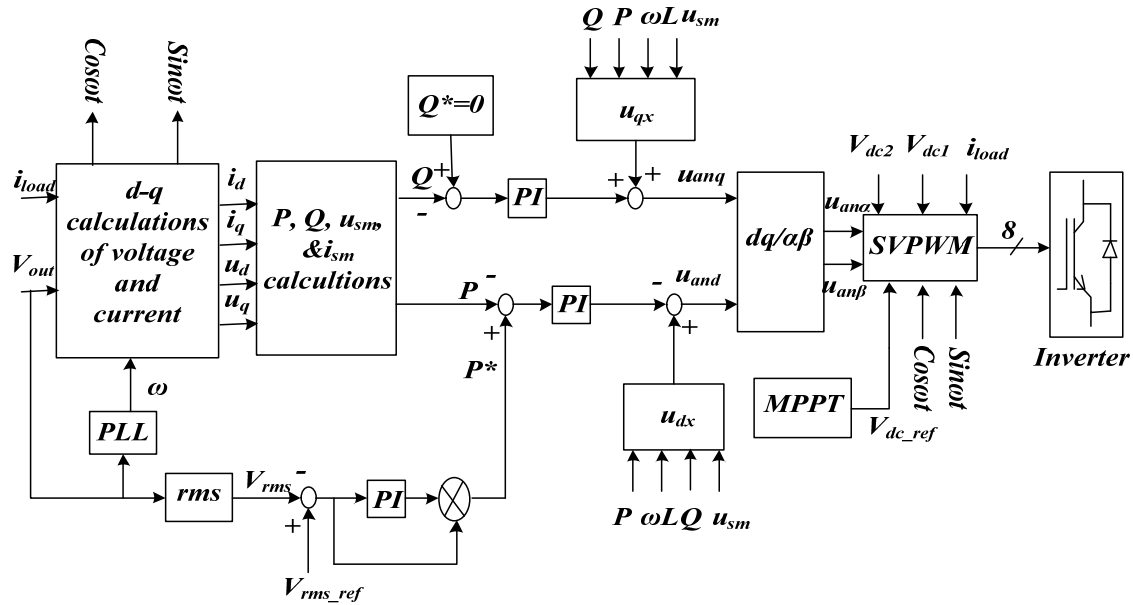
Cosωt

Sinωt

$i_{load}$

d-q calculations of voltage and current

$V_{out}$

$i_d$

$i_q$

$u_d$

$u_q$

P, Q, $u_{sm}$, &$i_{sm}$ calcultions

ω

PLL

rms

$V_{rms}$

-

+

PI

$V_{rms\_ref}$

Q*=0

Q

+

-

PI

P

-

+

P*

PI

Q P ωL $u_{sm}$

$u_{qx}$

+

+

$u_{anq}$

-

+

$u_{and}$

$u_{dx}$

P ωLQ $u_{sm}$

dq/αβ

$u_{anα}$

$u_{anβ}$

$V_{dc2}$ $V_{dc1}$ $i_{load}$

SVPWM

8

MPPT

$V_{dc\_ref}$

Cosωt

Sinωt

Inverter